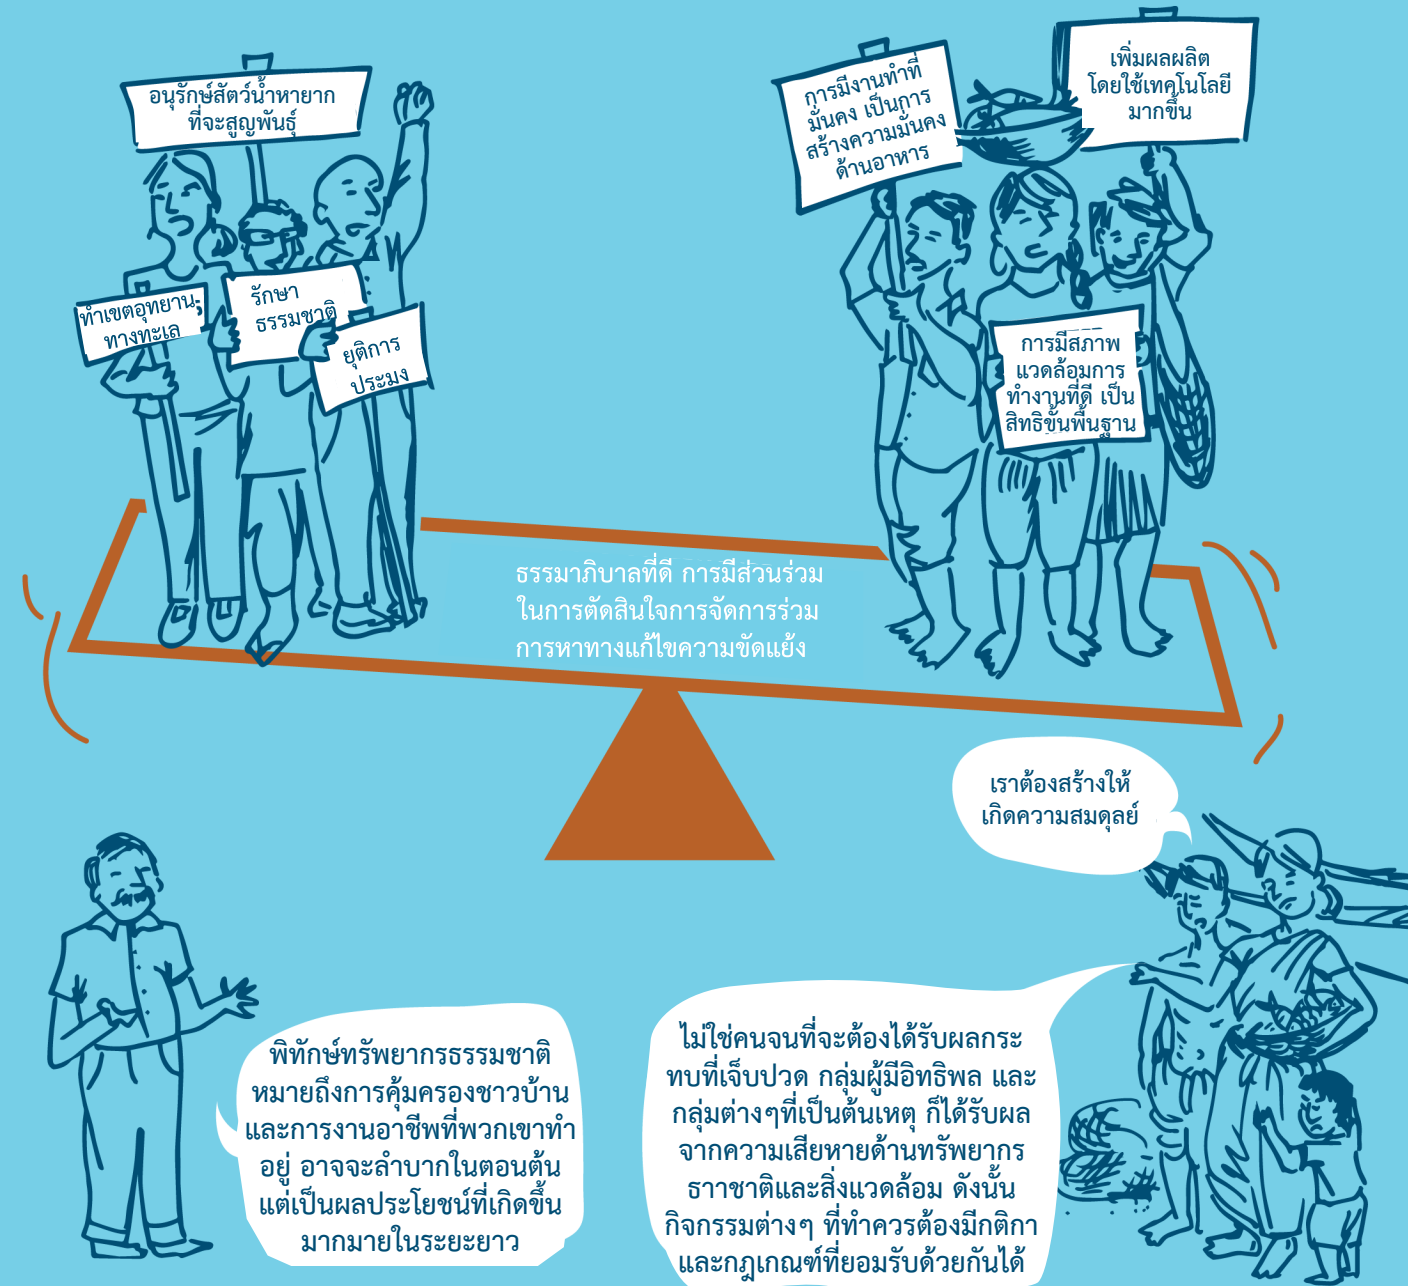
อนุรักษ์สัตว์น้ำหายาก ที่จะสูญพันธุ์

ทำเขตอุทยาน ทางทะเล

รักษา ธรรมชาติ

ยุติการ ประมง

การมีงานทำที่ มั่นคง เป็นการ สร้างความมั่นคง ด้านอาหาร

เพิ่มผลผลิต โดยใช้เทคโนโลยี มากขึ้น

การมีสภาพ แวดล้อมการ ทำงานที่ดี เป็น สิทธิขั้นพื้นฐาน

ธรรมาภิบาลที่ดี การมีส่วนร่วม ในการตัดสินใจการจัดการร่วม การหาทางแก้ไขความขัดแย้ง

เราต้องสร้างให้ เกิดความสมดุลย์

พิทักษ์ทรัพยากรธรรมชาติ หมายถึงการคุ้มครองชาวบ้าน และการงานอาชีพที่พวกเขาทำ อยู่ อาจจะลำบากในตอนต้น แต่เป็นผลประโยชน์ที่เกิดขึ้น มากมายในระยะยาว

ไม่ใช่คนจนที่จะต้องได้รับผลกระทบที่เจ็บปวด กลุ่มผู้มีอิทธิพล และ กลุ่มต่างๆที่เป็นต้นเหตุ ก็ได้รับผล จากความเสียหายด้านทรัพยากร ธาาชาติและสิ่งแวดล้อม ดังนั้น กิจกรรมต่างๆ ที่ทำควรต้องมีกติกา และกฎเกณฑ์ที่ยอมรับด้วยกันได้